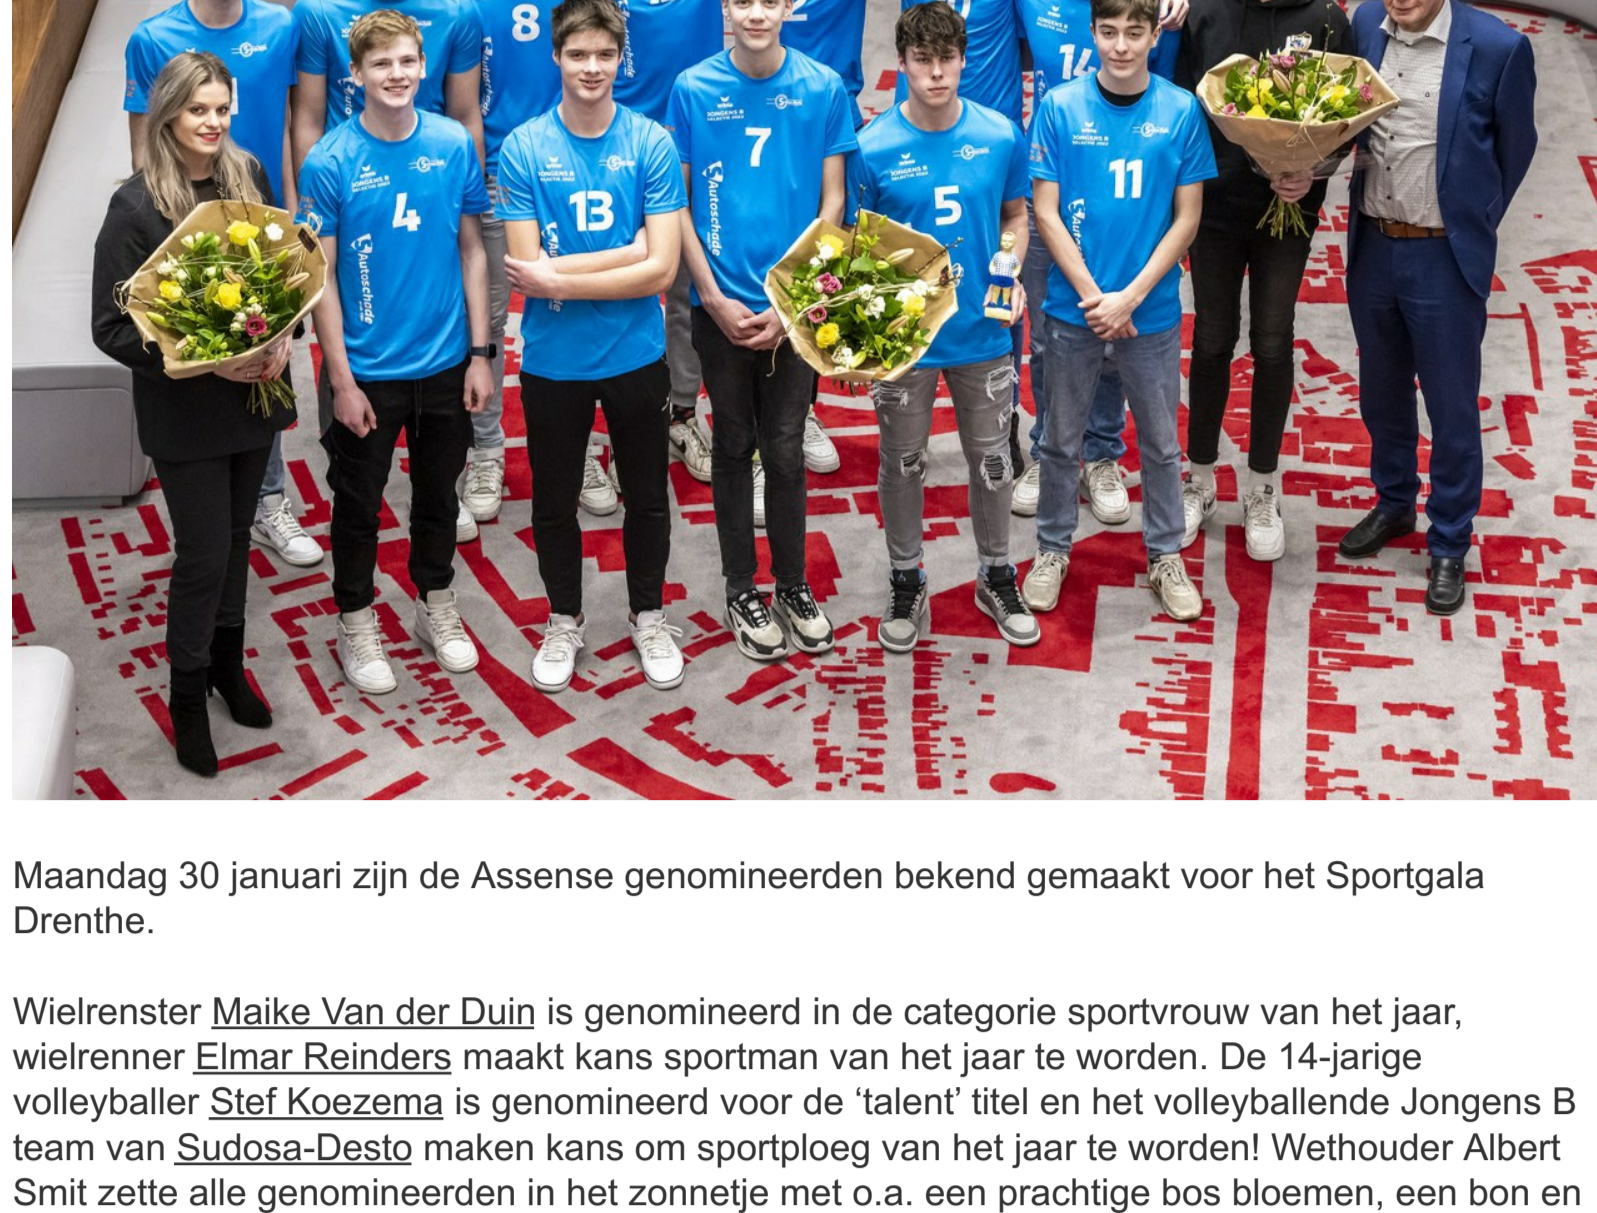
8

4

13

7

5

11

14

Autoschade

Maandag 30 januari zijn de Assense genomineerden bekend gemaakt voor het Sportgala Drenthe.

Wielrenster Maike Van der Duin is genomineerd in de categorie sportvrouw van het jaar, wielrenner Elmar Reinders maakt kans sportman van het jaar te worden. De 14-jarige volleyballer Stef Koezema is genomineerd voor de ‘talent’ titel en het volleyballende Jongens B team van Sudosa-Desto maken kans om sportploeg van het jaar te worden! Wethouder Albert Smit zette alle genomineerden in het zonnetje met o.a. een prachtige bos bloemen, een bon en